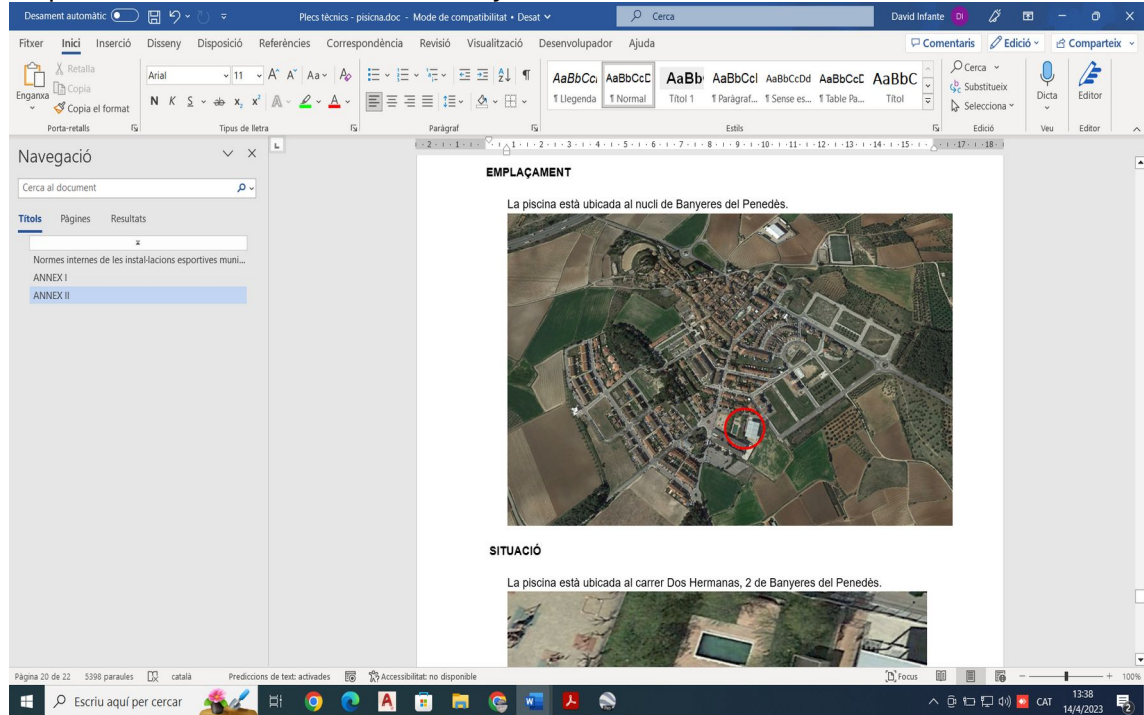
Desament automàtic Plecs tècnics - pisicna.doc - Mode de compatibilitat • Desat Cerca David Infante DI

Fitxer Inici Inserció Disseny Disposició Referències Correspondència Revisió Visualització Desenvolupador Ajuda Comentaris Edició Comparteix

Retalla Copia Enganxa Copia el format Porta-retalls

Arial 11 N K S Tipus de lletra

Paràgraf

AaBbCcı AaBbCcD AaBb AaBbCcl AaBbCcDd AaBbCcD AaBbC
¶ Llegenda ¶ Normal Títol 1 ¶ Paràgraf... ¶ Sense es... ¶ Table Pa... Títol
Estils

Cerca Substitueix Selecciona Edició

Dicta Veu Editor Editor

Navegació

Cerca al document

Títols Pàgines Resultats

Normes internes de les instal·lacions esportives muni...
ANNEX I
ANNEX II

EMPLAÇAMENT

La piscina està ubicada al nucli de Banyeres del Penedès.

SITUACIÓ

La piscina està ubicada al carrer Dos Hermanas, 2 de Banyeres del Penedès.

Pàgina 20 de 22 5398 paraules català Prediccions de text: activades Accessibilitat: no disponible Focus 100%

Escriu aquí per cercar CAT 13:38 14/4/2023